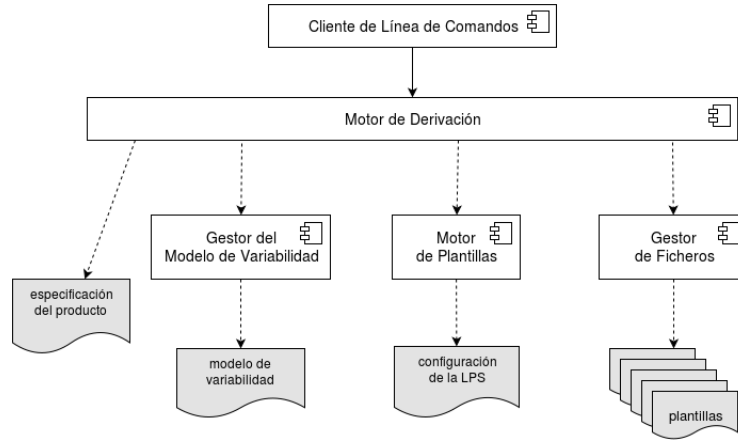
Cliente de Línea de Comandos

Motor de Derivación

especificación del producto

Gestor del Modelo de Variabilidad

modelo de variabilidad

Motor de Plantillas

configuración de la LPS

Gestor de Ficheros

plantillas